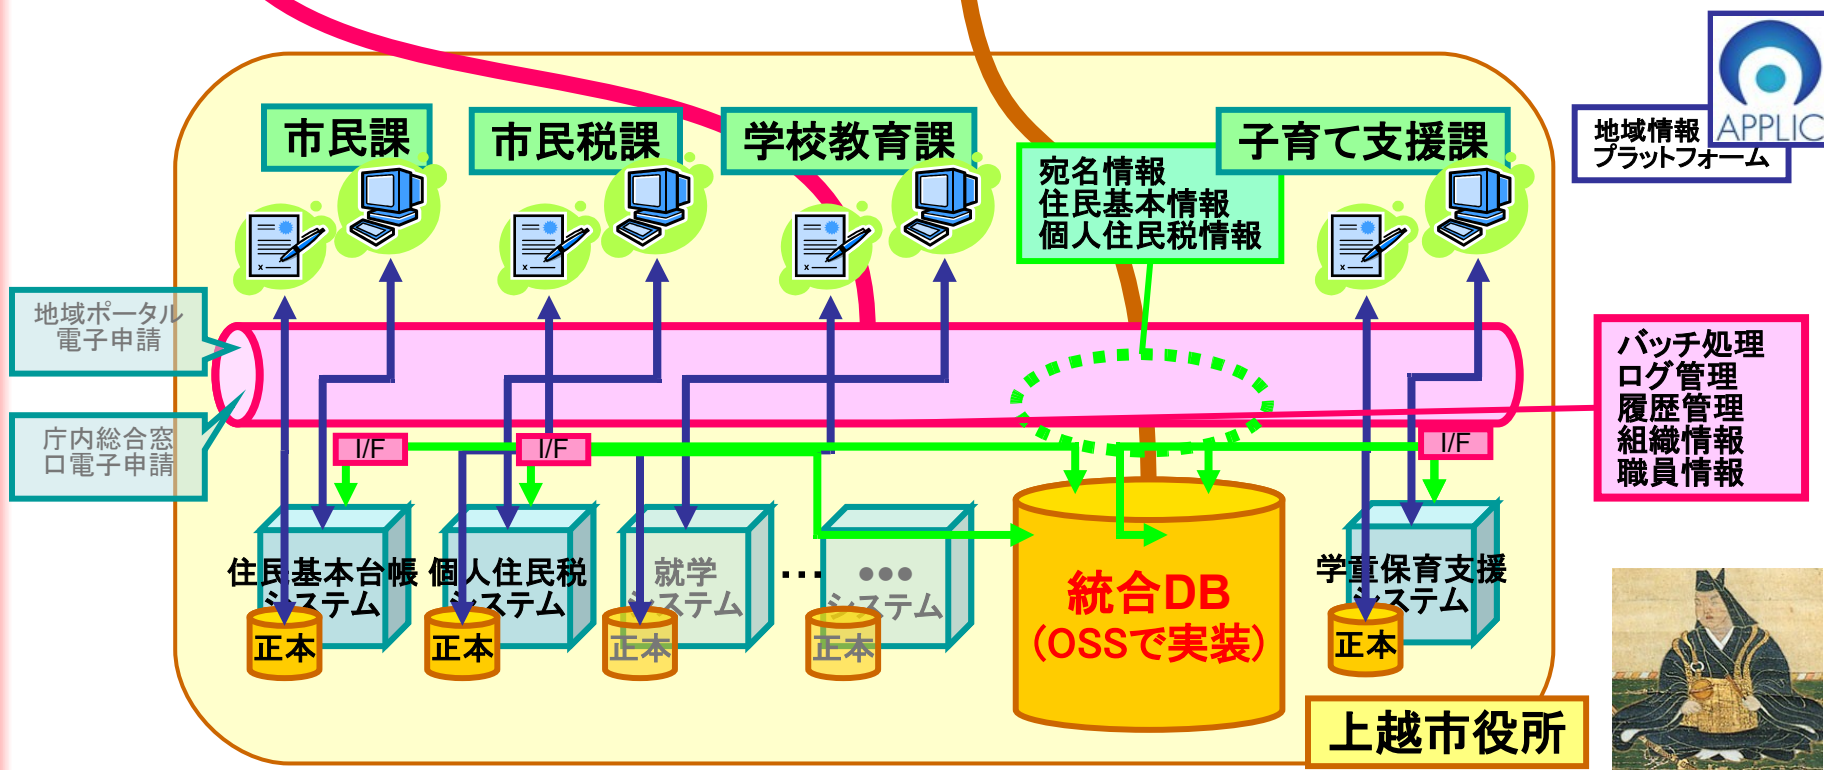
市民課

市民税課

学校教育課

宛名情報
住民基本情報
個人住民税情報

子育て支援課

地域情報
プラットフォーム

APPLIC

地域ポータル
電子申請

庁内総合窓
口電子申請

バッチ処理
ログ管理
履歴管理
組織情報
職員情報

I/F

I/F

I/F

住民基本台帳
システム

正本

個人住民税
システム

正本

就学
システム

正本

・・・

●●●
システム

正本

統合DB
（OSSで実装）

学童保育支援
システム

正本

上越市役所